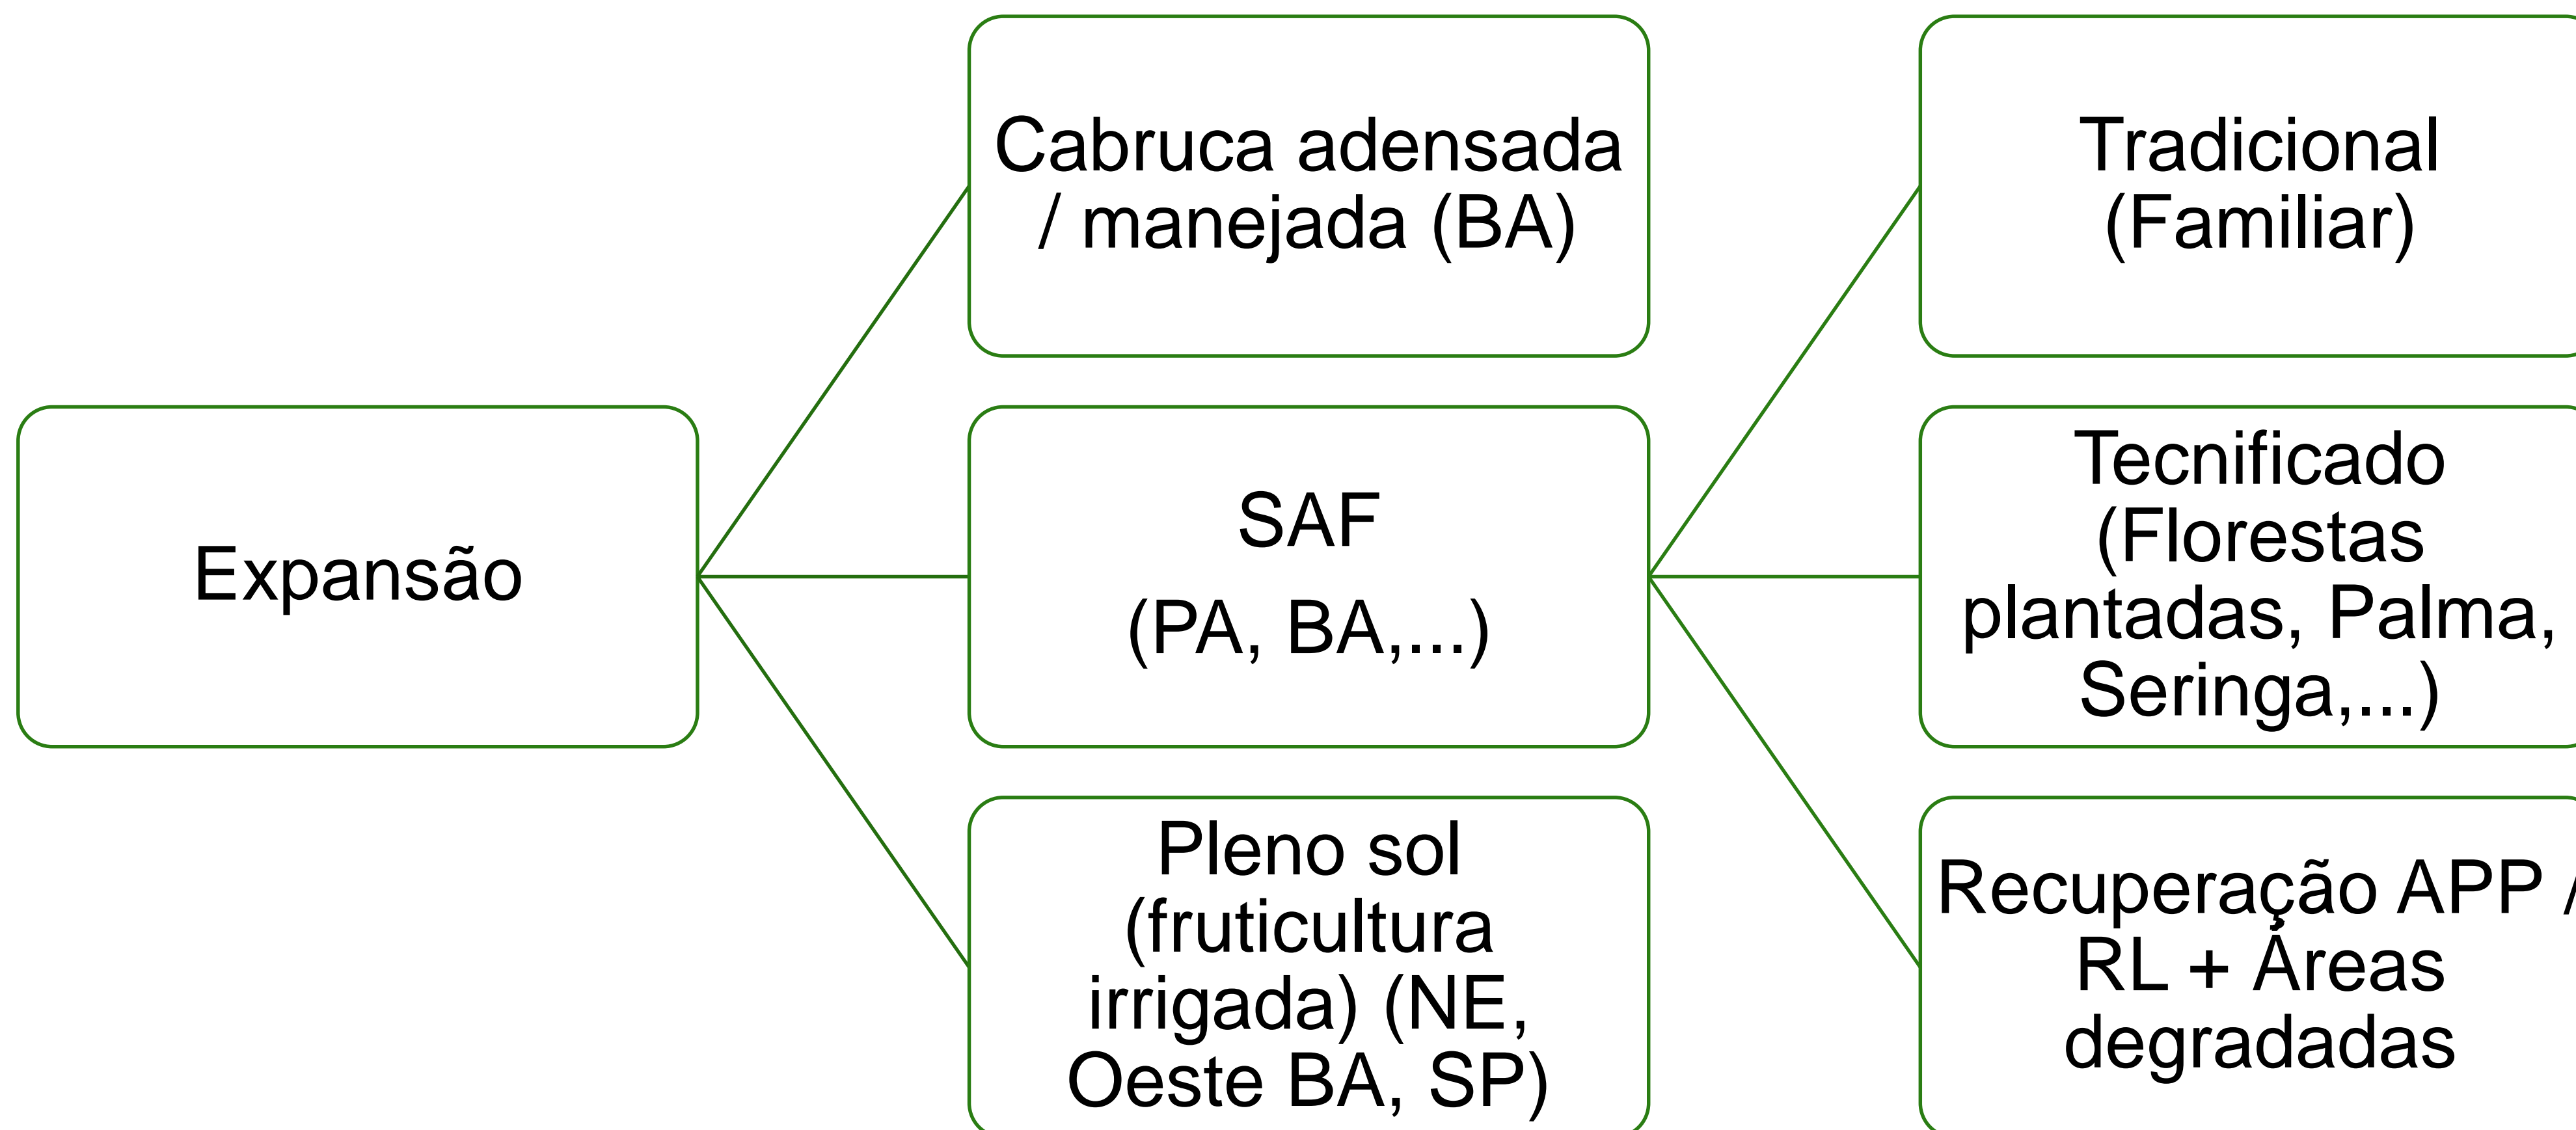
Expansão

Cabruca adensada / manejada (BA)

SAF

(PA, BA,...)

Pleno sol (fruticultura irrigada) (NE, Oeste BA, SP)

Tradicional (Familiar)

Tecnificado (Florestas plantadas, Palma, Seringa,...)

Recuperação APP / RL + Áreas degradadas